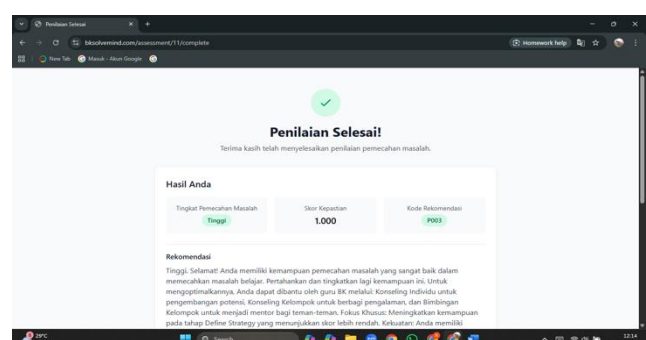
Penilaian Selesai

bksolvemind.com/assessment/11/complete

Homework help

New Tab

Masuk - Akun Google

Penilaian Selesai!

Terima kasih telah menyelesaikan penilaian pemecahan masalah.

Hasil Anda

| Tingkat Pemecahan Masalah | Skor Kepastian | Kode Rekomendasi |
|---|---|---|
| Tinggi | 1.000 | P003 |

Rekomendasi

Tinggi. Selamat! Anda memiliki kemampuan pemecahan masalah yang sangat baik dalam memecahkan masalah belajar. Pertahankan dan tingkatkan lagi kemampuan ini. Untuk mengoptimalkannya, Anda dapat dibantu oleh guru BK melalui: Konseling Individu untuk pengembangan potensi, Konseling Kelompok untuk berbagi pengalaman, dan Bimbingan Kelompok untuk menjadi mentor bagi teman-teman. Fokus Khusus: Meningkatkan kemampuan pada tahap Define Strategy yang menunjukkan skor lebih rendah. Kekuatan: Anda memiliki

29°C

Search

12:14